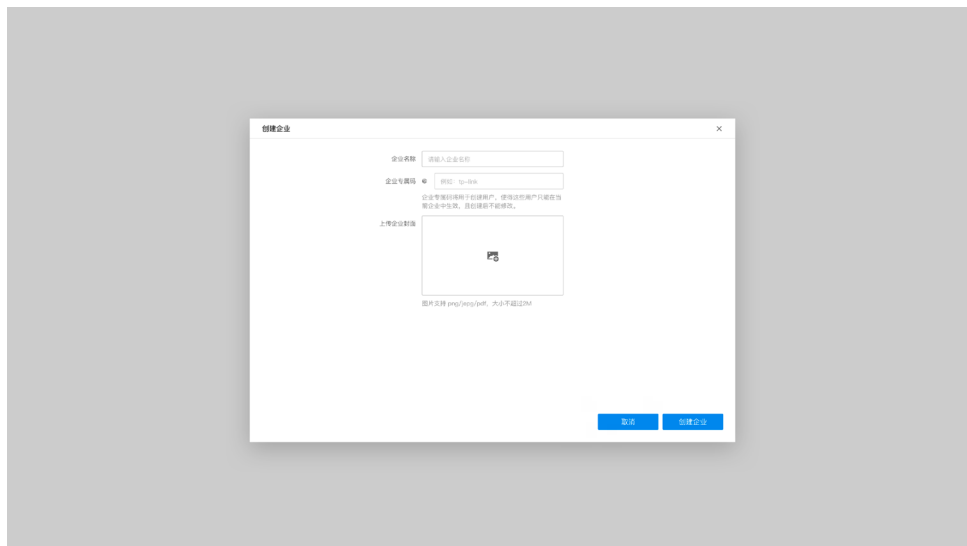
创建企业

×

企业名称 请输入企业名称

企业专属码 例如：tp-link

企业专属码将用于创建账户，使得该的账户只能在当前企业中生效，且创建后不能修改。

上传企业封面

图片支持 png/jpeg/pdf，大小不超过2M

取消

创建企业